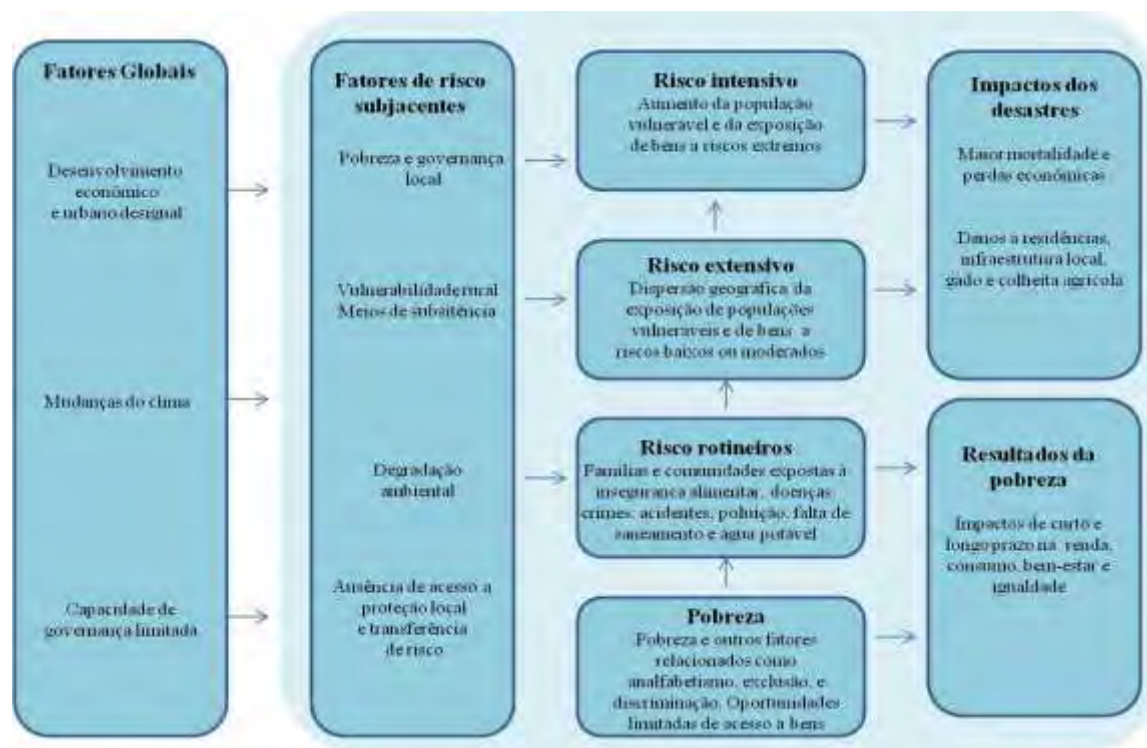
Fatores Globais

Desenvolvimento econômico e urbano desigual

Mudanças do clima

Capacidade de governança limitada

Fatores de risco subjacentes

Pobreza e governança local

Vulnerabilidade rural Meios de subsistência

Degradação ambiental

Ausência de acesso a proteção local e transferência de risco

Risco intensivo
Aumento da população vulnerável e da exposição de bens a riscos extremos

Risco extensivo
Dispersão geográfica da exposição de populações vulneráveis e de bens a riscos baixos ou moderados

Risco rotineiros
Famílias e comunidades expostas à insegurança alimentar, doenças crimes, acidentes, poluição, falta de saneamento e água potável

Pobreza
Pobreza e outros fatores relacionados como analfabetismo, exclusão, e discriminação. Oportunidades limitadas de acesso a bens

Impactos dos desastres

Maior mortalidade e perdas econômicas

Danos a residências, infraestrutura local, gado e colheita agrícola

Resultados da pobreza

Impactos de curto e longo prazo na renda, consumo, bem-estar e igualdade